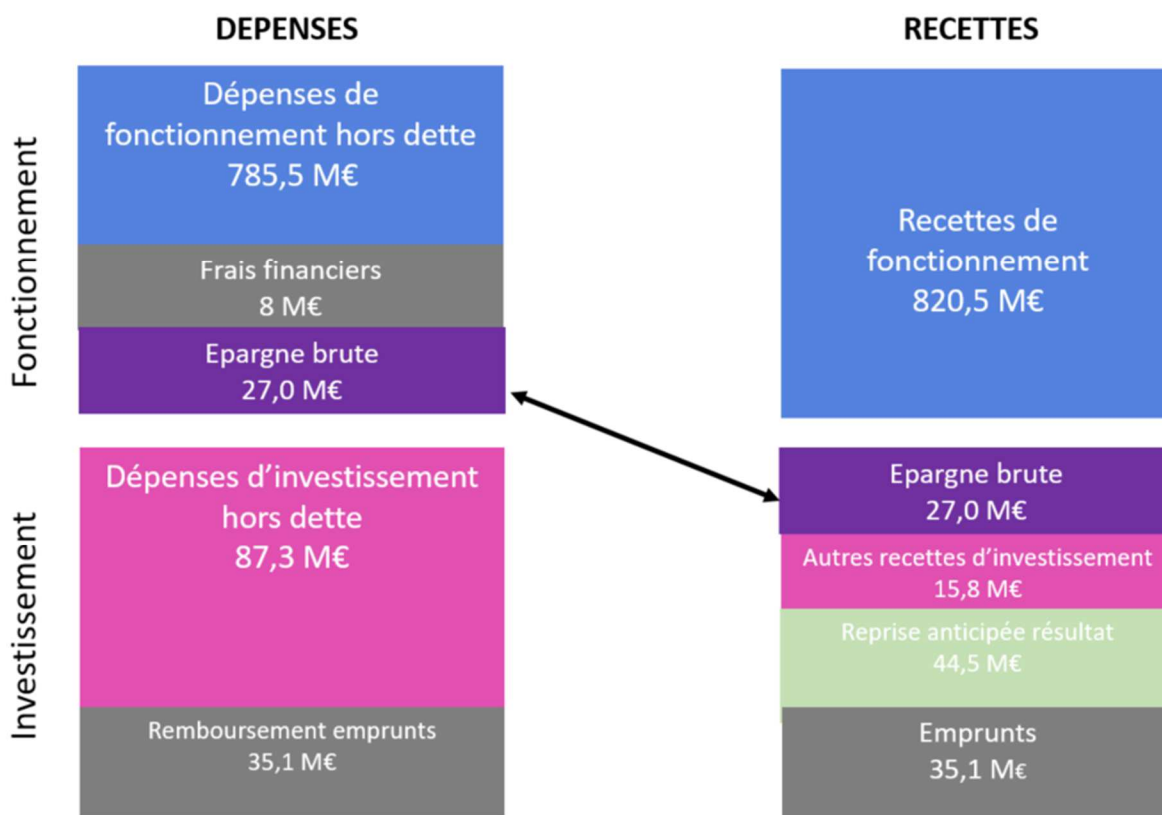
DEPENSES

RECETTES

Fonctionnement

Dépenses de fonctionnement hors dette
785,5 M€

Frais financiers
8 M€

Epargne brute
27,0 M€

Recettes de fonctionnement
820,5 M€

Investissement

Dépenses d'investissement hors dette
87,3 M€

Remboursement emprunts
35,1 M€

Epargne brute
27,0 M€

Autres recettes d'investissement
15,8 M€

Reprise anticipée résultat
44,5 M€

Emprunts
35,1 M€